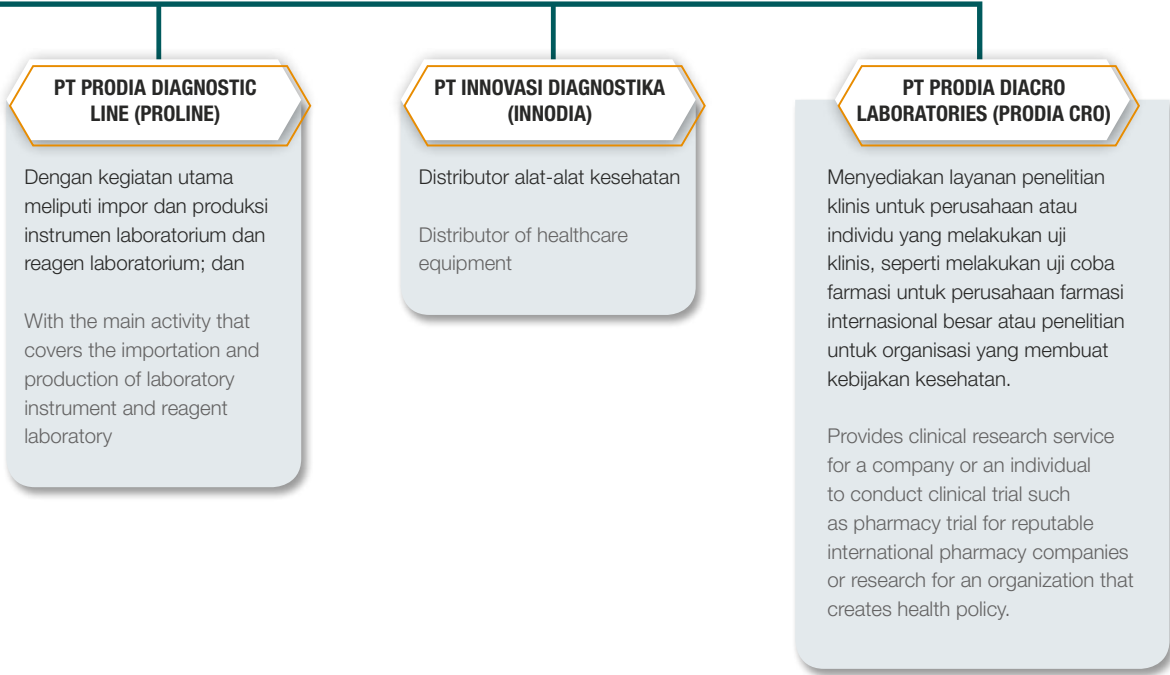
PT PRODIA DIAGNOSTIC LINE (PROLINE)

Dengan kegiatan utama meliputi impor dan produksi instrumen laboratorium dan reagen laboratorium; dan

With the main activity that covers the importation and production of laboratory instrument and reagent laboratory

PT INNOVASI DIAGNOSTIKA (INNODIA)

Distributor alat-alat kesehatan

Distributor of healthcare equipment

PT PRODIA DIACRO LABORATORIES (PRODIA CRO)

Menyediakan layanan penelitian klinis untuk perusahaan atau individu yang melakukan uji klinis, seperti melakukan uji coba farmasi untuk perusahaan farmasi internasional besar atau penelitian untuk organisasi yang membuat kebijakan kesehatan.

Provides clinical research service for a company or an individual to conduct clinical trial such as pharmacy trial for reputable international pharmacy companies or research for an organization that creates health policy.